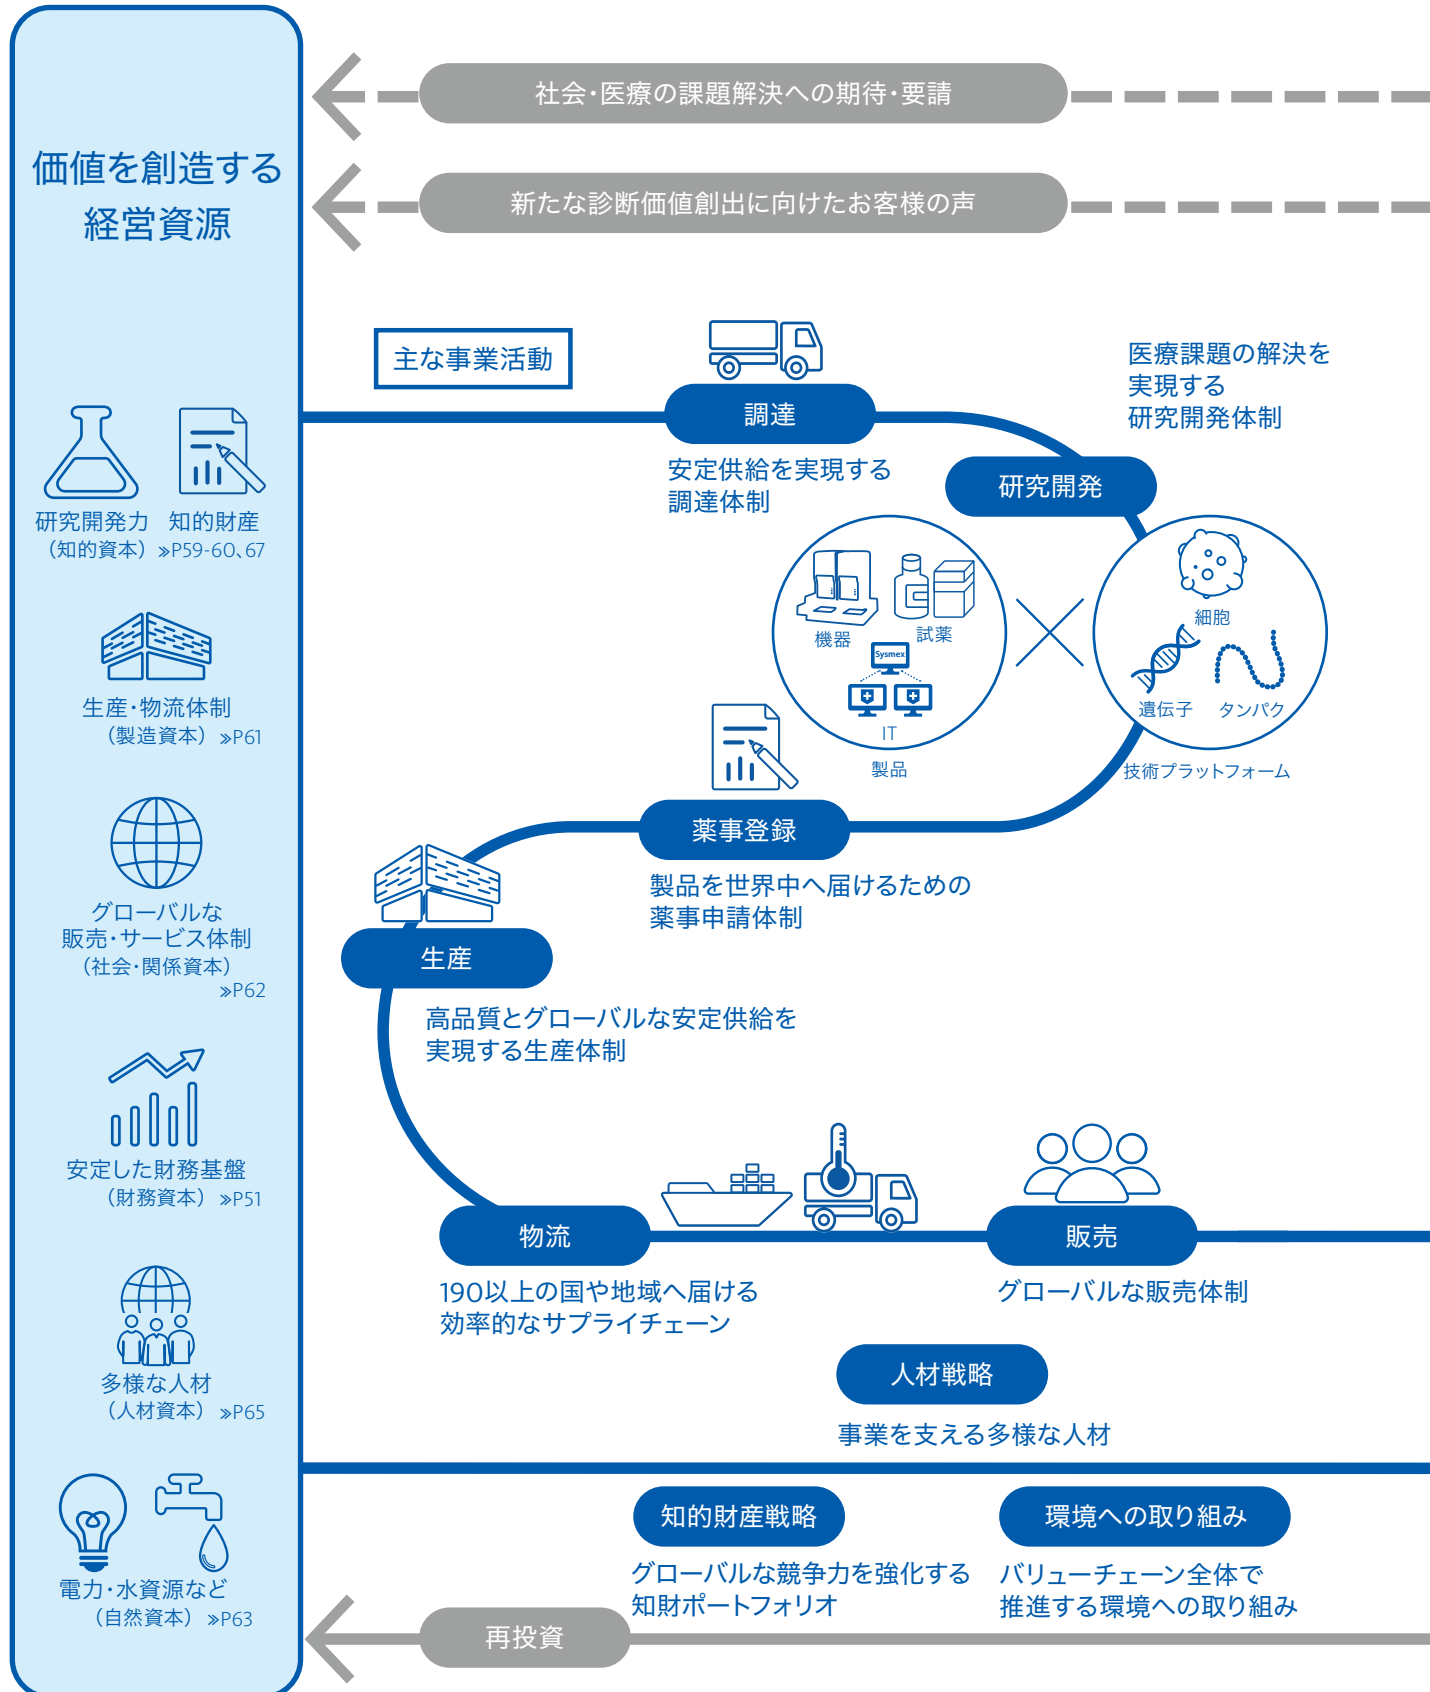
価値を創造する
経営資源

研究開発力　知的財産
（知的資本）»P59-60、67

生産・物流体制
（製造資本）»P61

グローバルな
販売・サービス体制
（社会・関係資本）
»P62

安定した財務基盤
（財務資本）»P51

多様な人材
（人材資本）»P65

電力・水資源など
（自然資本）»P63

社会・医療の課題解決への期待・要請

新たな診断価値創出に向けたお客様の声

主な事業活動

調達

安定供給を実現する
調達体制

医療課題の解決を
実現する
研究開発体制

研究開発

機器　試薬
Sysmex
IT
製品

細胞
遺伝子　タンパク
技術プラットフォーム

薬事登録

製品を世界中へ届けるための
薬事申請体制

生産

高品質とグローバルな安定供給を
実現する生産体制

物流

190以上の国や地域へ届ける
効率的なサプライチェーン

販売

グローバルな販売体制

人材戦略

事業を支える多様な人材

知的財産戦略

グローバルな競争力を強化する
知財ポートフォリオ

環境への取り組み

バリューチェーン全体で
推進する環境への取り組み

再投資